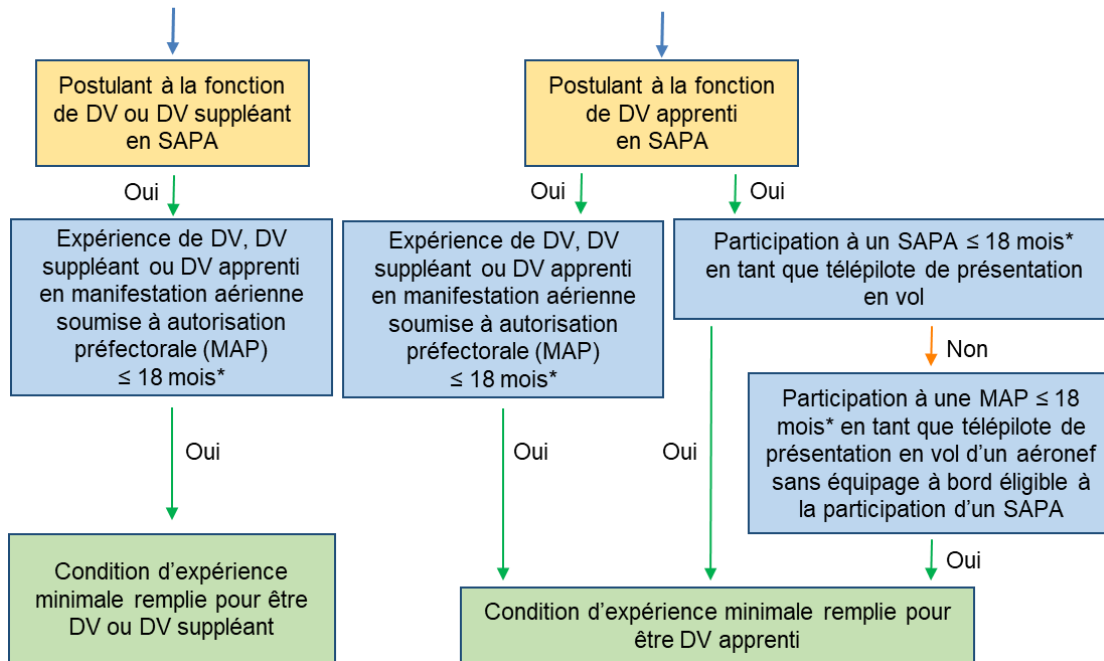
Postulant à la fonction de DV ou DV suppléant en SAPA

Oui

Expérience de DV, DV suppléant ou DV apprenti en manifestation aérienne soumise à autorisation préfectorale (MAP) ≤ 18 mois*

Oui

Condition d'expérience minimale remplie pour être DV ou DV suppléant

Postulant à la fonction de DV apprenti en SAPA

Oui

Oui

Expérience de DV, DV suppléant ou DV apprenti en manifestation aérienne soumise à autorisation préfectorale (MAP) ≤ 18 mois*

Participation à un SAPA ≤ 18 mois* en tant que télépilote de présentation en vol

Non

Participation à une MAP ≤ 18 mois* en tant que télépilote de présentation en vol d'un aéronef sans équipage à bord éligible à la participation d'un SAPA

Oui

Oui

Oui

Condition d'expérience minimale remplie pour être DV apprenti